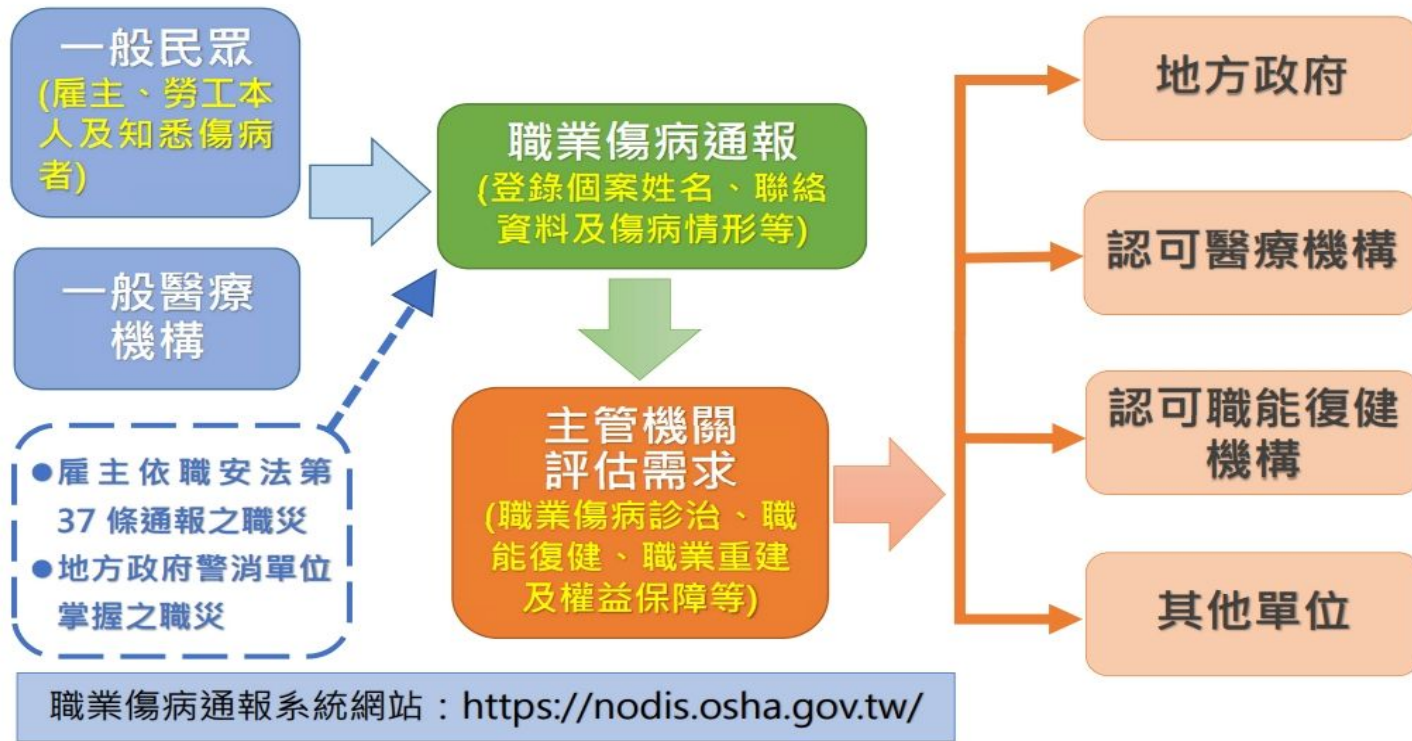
一般民眾
(雇主、勞工本人及知悉傷病者)

一般醫療機構

●雇主依職安法第37條通報之職災
●地方政府警消單位掌握之職災

職業傷病通報
(登錄個案姓名、聯絡資料及傷病情形等)

主管機關
評估需求
(職業傷病診治、職能復健、職業重建及權益保障等)

地方政府

認可醫療機構

認可職能復健機構

其他單位

職業傷病通報系統網站：https://nodis.osha.gov.tw/